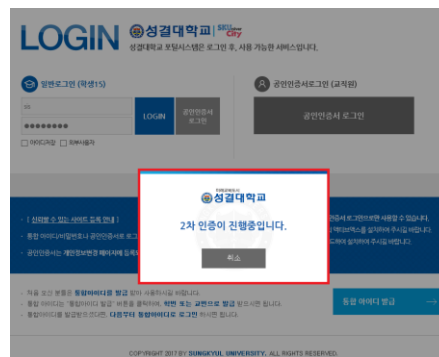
LOGIN 성결대학교 SKU Smart City
성결대학교 포탈시스템은 로그인 후, 사용 가능한 서비스입니다.

일반로그인 (학생15)

LOGIN

공인인증서 로그인

아이디저장 외부사용자

공인인증서로그인 (교직원)

공인인증서 로그인

성결대학교
2차 인증이 진행중입니다.
취소

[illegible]

통합 아이디 발급

COPYRIGHT 2017 BY SUNGKYUL UNIVERSITY. ALL RIGHTS RESERVED.